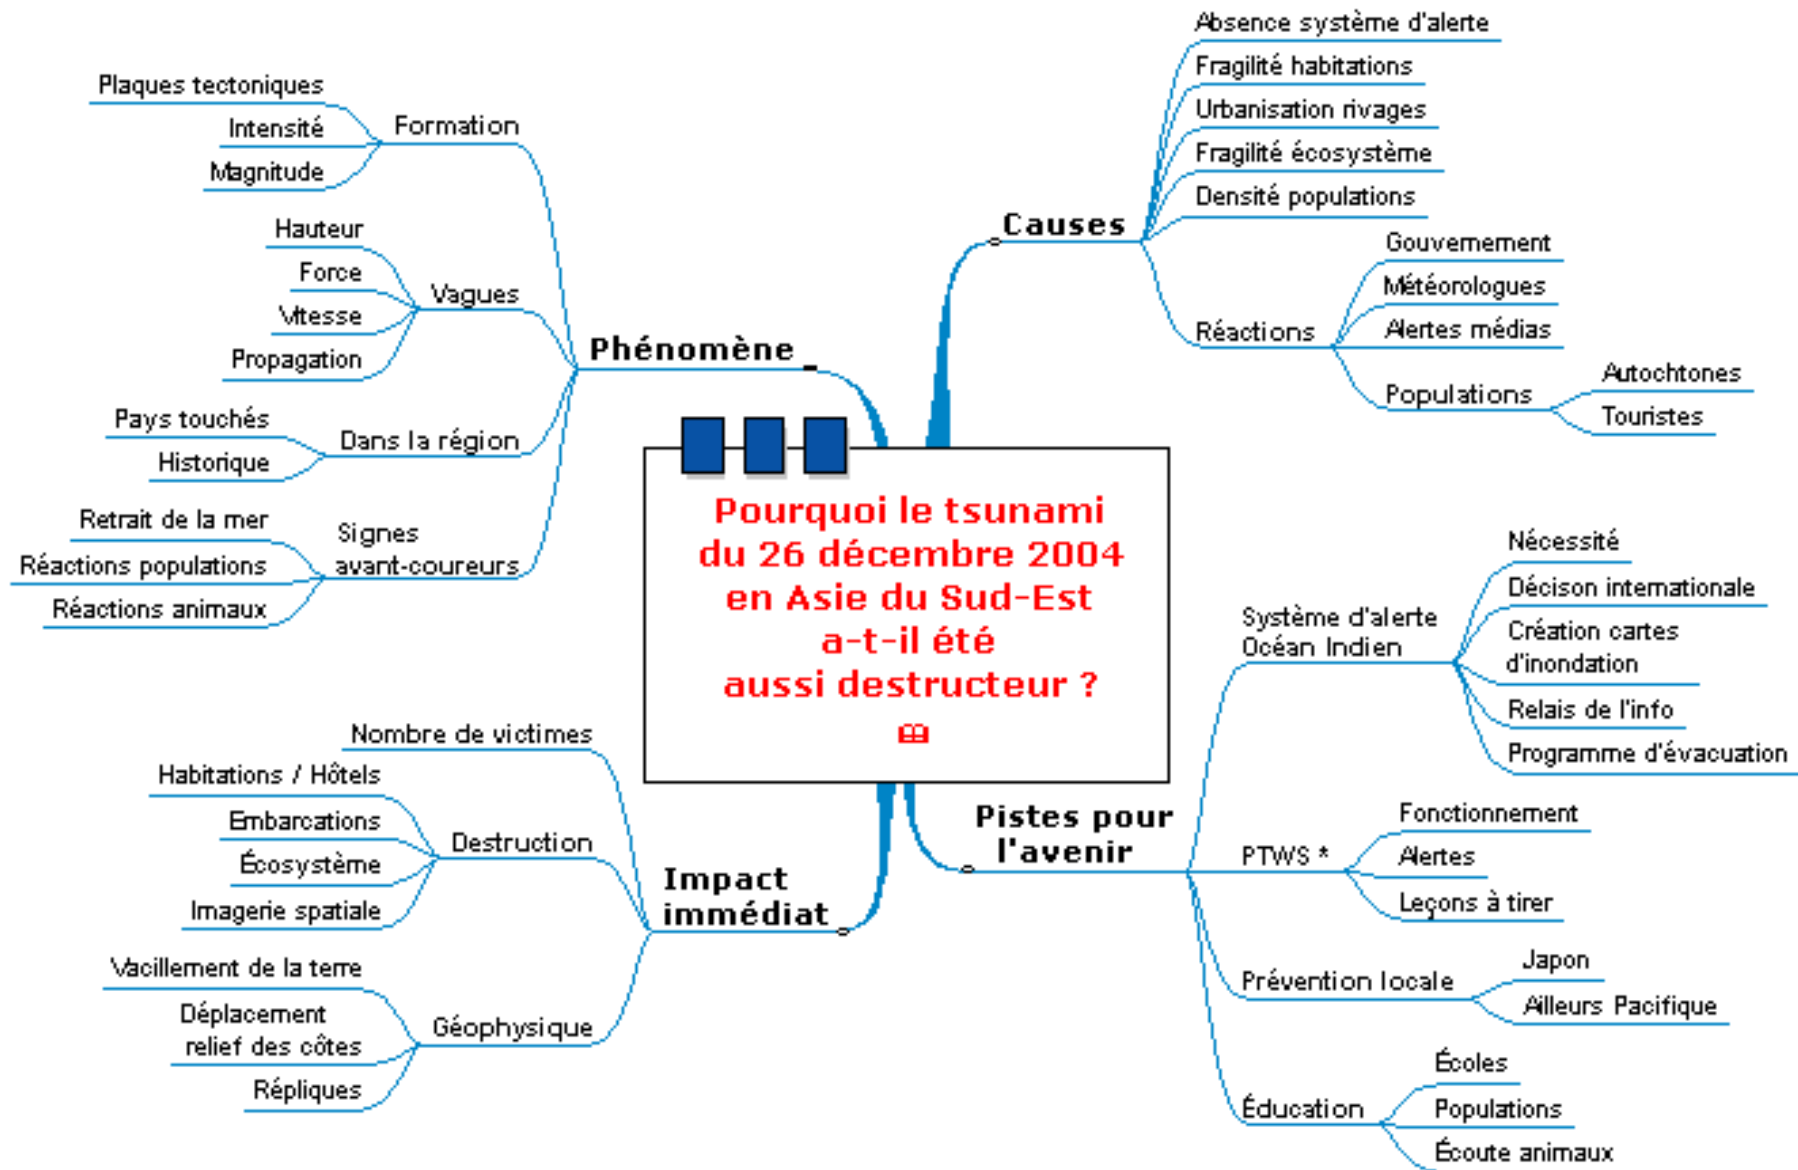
Pourquoi le tsunami du 26 décembre 2004 en Asie du Sud-Est a-t-il été aussi destructeur ?

Phénomène

Formation
Plaques tectoniques
Intensité
Magnitude

Vagues
Hauteur
Force
Vitesse
Propagation

Dans la région
Pays touchés
Historique

Signes avant-coureurs
Retrait de la mer
Réactions populations
Réactions animaux

Causes
Absence système d'alerte
Fragilité habitations
Urbanisation rivages
Fragilité écosystème
Densité populations

Réactions
Gouvernement
Météorologues
Alertes médias
Populations
Autochtones
Touristes

Impact immédiat
Nombre de victimes

Destruction
Habitations / Hôtels
Embarcations
Écosystème
Imagerie spatiale

Géophysique
Vacillement de la terre
Déplacement relief des côtes
Répliques

Pistes pour l'avenir

Système d'alerte Océan Indien
Nécessité
Décison internationale
Création cartes d'inondation
Relais de l'info
Programme d'évacuation

PTWS *
Fonctionnement
Alertes
Leçons à tirer

Prévention locale
Japon
Ailleurs Pacifique

Éducation
Écoles
Populations
Écoute animaux